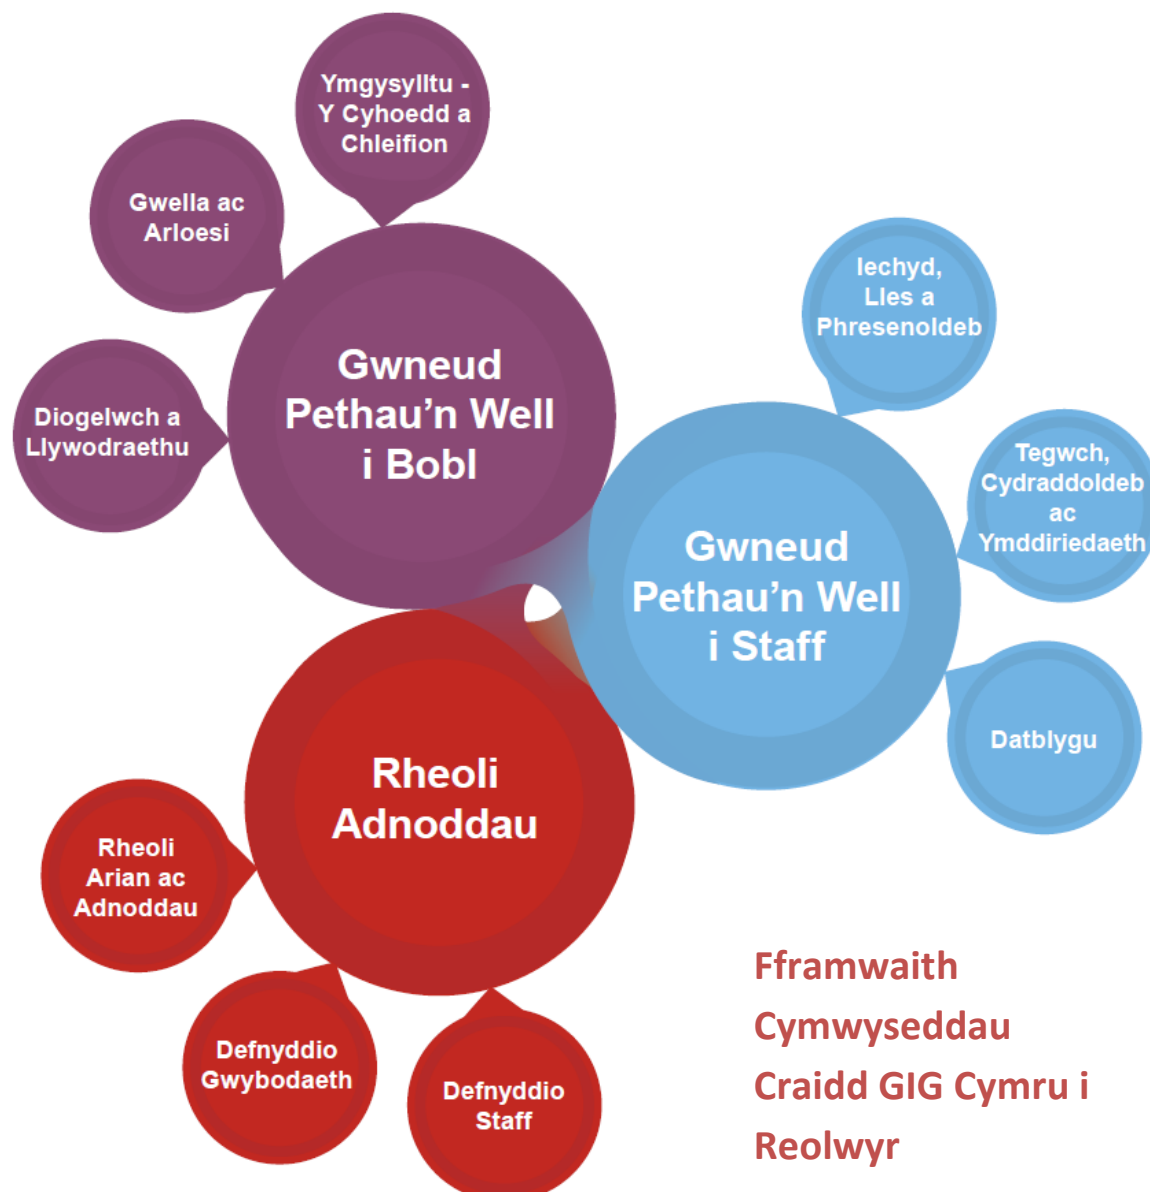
Ymgysylltu - Y Cyhoedd a Chleifion

Gwella ac Arloesi

Diogelwch a Llywodraethu

Gwneud Pethau'n Well i Bobl

Iechyd, Lles a Phresenoldeb

Tegwch, Cydraddoldeb ac Ymddiriedaeth

Gwneud Pethau'n Well i Staff

Datblygu

Rheoli Adnoddau

Rheoli Arian ac Adnoddau

Defnyddio Gwybodaeth

Defnyddio Staff

Fframwaith Cymwyseddau Craidd GIG Cymru i Reolwyr